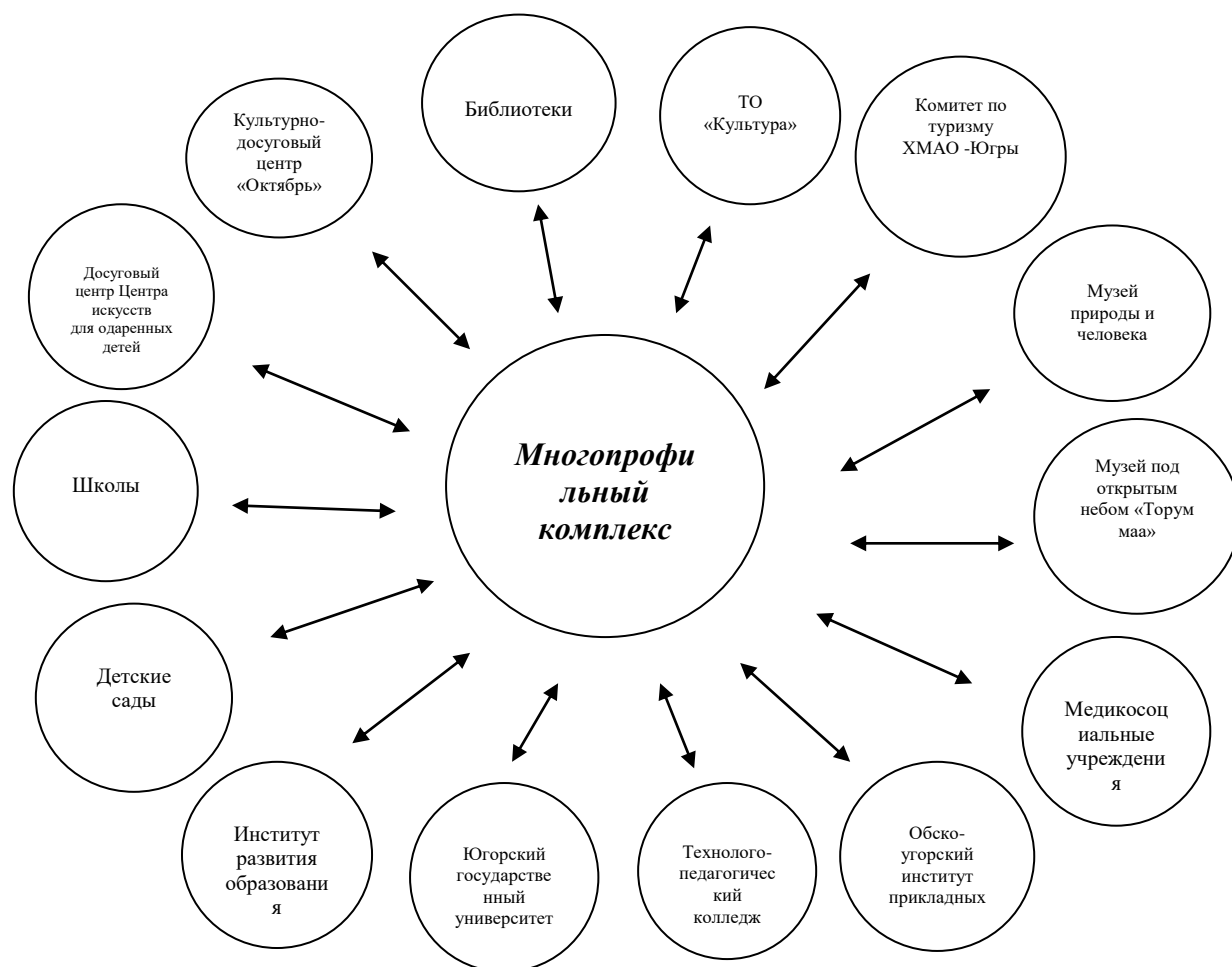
Культурно-досуговый центр «Октябрь»

Библиотеки

ТО «Культура»

Комитет по туризму ХМАО -Югры

Досуговый центр Центра искусств для одаренных детей

Музей природы и человека

Многопрофи льный комплекс

Школы

Музей под открытым небом «Торум маа»

Детские сады

Медикосоц иальные учреждени я

Институт развития образовани я

Югорский государстве нный университет

Технолого-педагогичес кий колледж

Обско-угорский институт прикладных